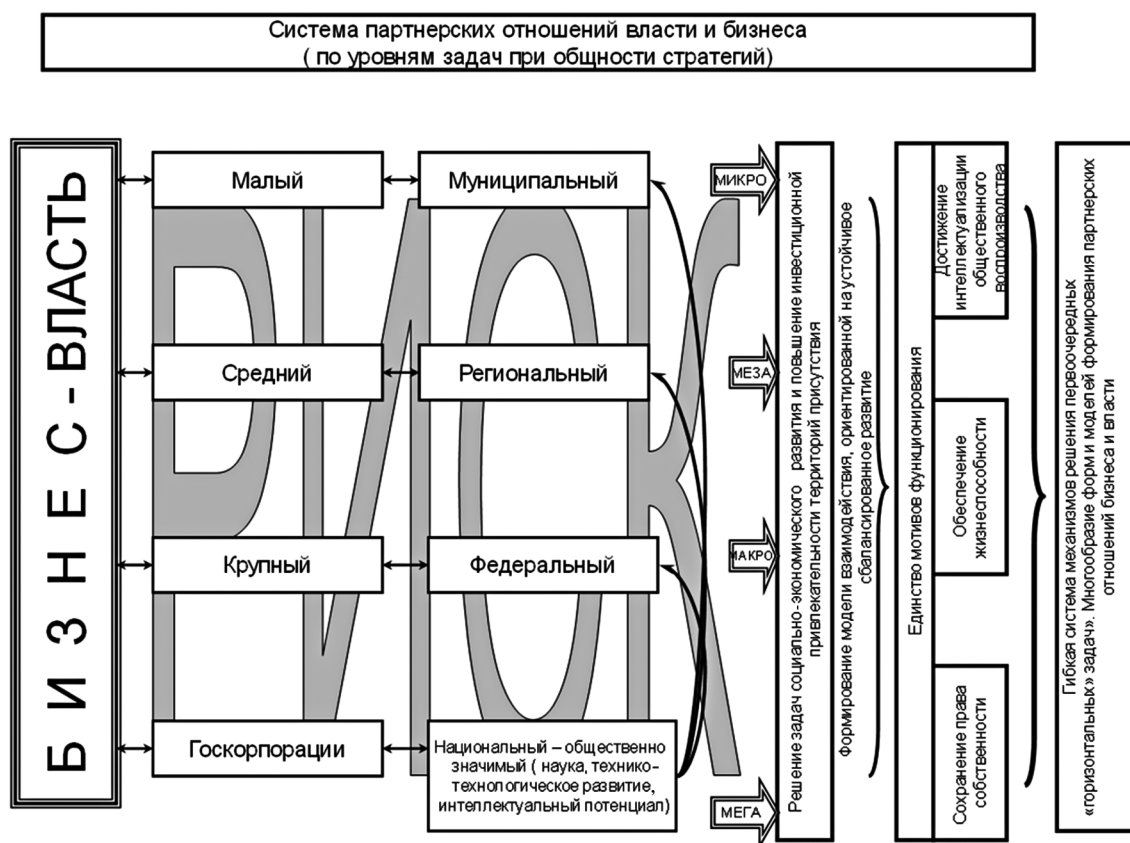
Система партнерских отношений власти и бизнеса
( по уровням задач при общности стратегий)

БИЗНЕС - ВЛАСТЬ

Малый
Муниципальный
Средний
Региональный
Крупный
Федеральный
Госкорпорации
Национальный – общественно значимый ( наука, технико-технологическое развитие, интеллектуальный потенциал)

РИСК

МИКРО
МЕЗА
МАКРО
МЕГА

Решение задач социально-экономического развития и повышение инвестиционной привлекательности территорий присутствия

Формирование модели взаимодействия, ориентированной на устойчивое сбалансированное развитие

Единство мотивов функционирования

Достижение интеллектуализации общественного воспроизводства

Обеспечение жизнеспособности

Сохранение права собственности

Гибкая система механизмов решения первоочередных «горизонтальных» задач». Многообразие форм моделей формирования партнерских отношений бизнеса и власти